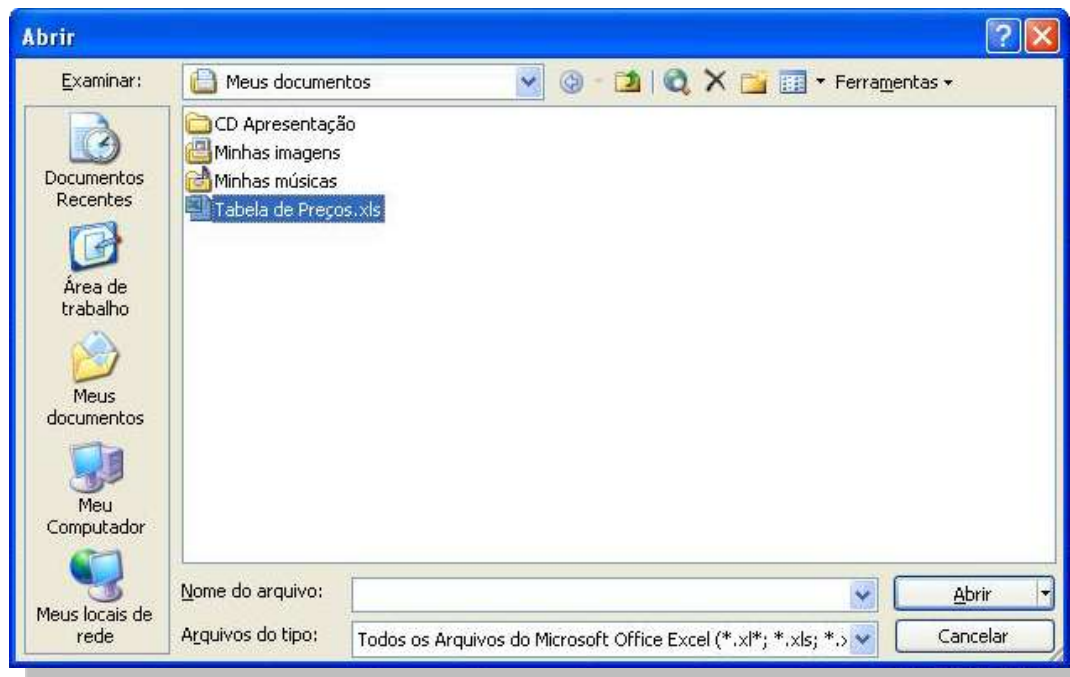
Abrir

Examinar: Meus documentos

Ferramentas

CD Apresentação
Minhas imagens
Minhas músicas
Tabela de Preços.xls

Documentos Recentes

Área de trabalho

Meus documentos

Meu Computador

Meus locais de rede

Nome do arquivo:

Arquivos do tipo: Todos os Arquivos do Microsoft Office Excel (*.xl*; *.xls; *.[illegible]

Abrir

Cancelar